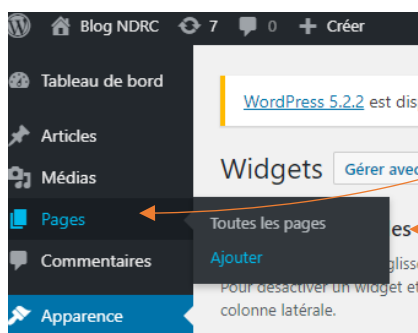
Blog NDRC 7 0 Créer

Tableau de bord

Articles

Médias

Pages

Commentaires

Apparence

WordPress 5.2.2 est dis

Widgets

Gérer avec

Toutes les pages

Ajouter

es

glisse

Pour désactiver un widget et

colonne latérale.